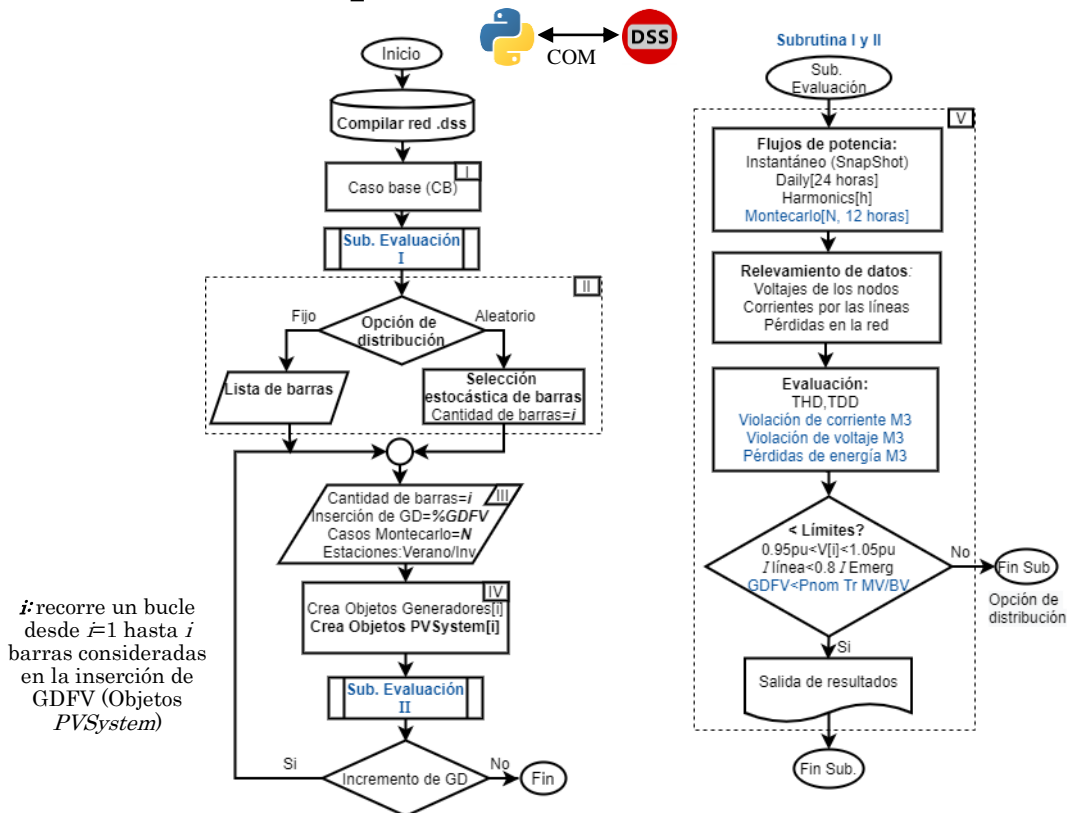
COM

DSS

Inicio

Compilar red .dss

Caso base (CB)

I

Sub. Evaluación I

II

Fijo

Opción de distribución

Aleatorio

Lista de barras

Selección estocástica de barras
Cantidad de barras=$i$

Cantidad de barras=$i$
Inserción de GD=%GDFV
Casos Montecarlo=$N$
Estaciones:Verano/Inv

III

IV

Crea Objetos Generadores[i]
Crea Objetos PVSystem[i]

Sub. Evaluación II

Si

Incremento de GD

No

Fin

$i$: recorre un bucle desde $i$=1 hasta $i$ barras consideradas en la inserción de GDFV (Objetos PVSystem)

Subrutina I y II

Sub. Evaluación

V

Flujos de potencia:
Instantáneo (SnapShot)
Daily[24 horas]
Harmonics[h]
Montecarlo[N, 12 horas]

Relevamiento de datos:
Voltajes de los nodos
Corrientes por las líneas
Pérdidas en la red

Evaluación:
THD,TDD
Violación de corriente M3
Violación de voltaje M3
Pérdidas de energía M3

< Límites?
0.95pu<V[i]<1.05pu
$I$ línea<0.8 $I$ Emerg
GDFV<Pnom Tr MV/BV

No

Fin Sub

Opción de distribución

Si

Salida de resultados

Fin Sub.